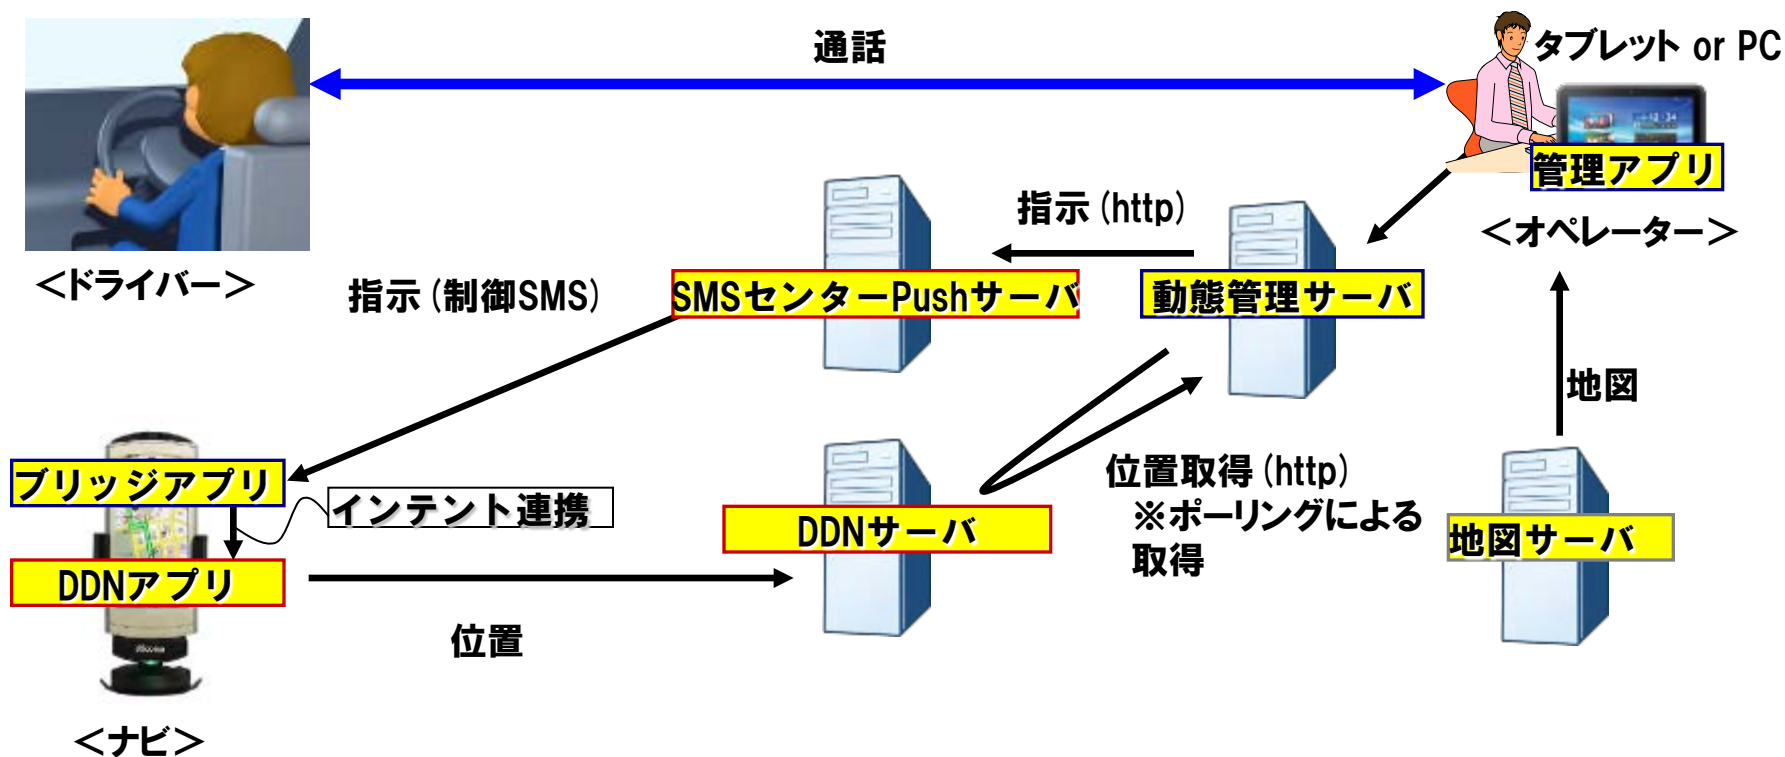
通話

タブレット or PC

管理アプリ

＜オペレーター＞

＜ドライバー＞

指示（http）

指示（制御SMS）

SMSセンターPushサーバ

動態管理サーバ

地図

ブリッジアプリ

インテント連携

DDNサーバ

位置取得（http）
※ポーリングによる取得

地図サーバ

DDNアプリ

位置

＜ナビ＞